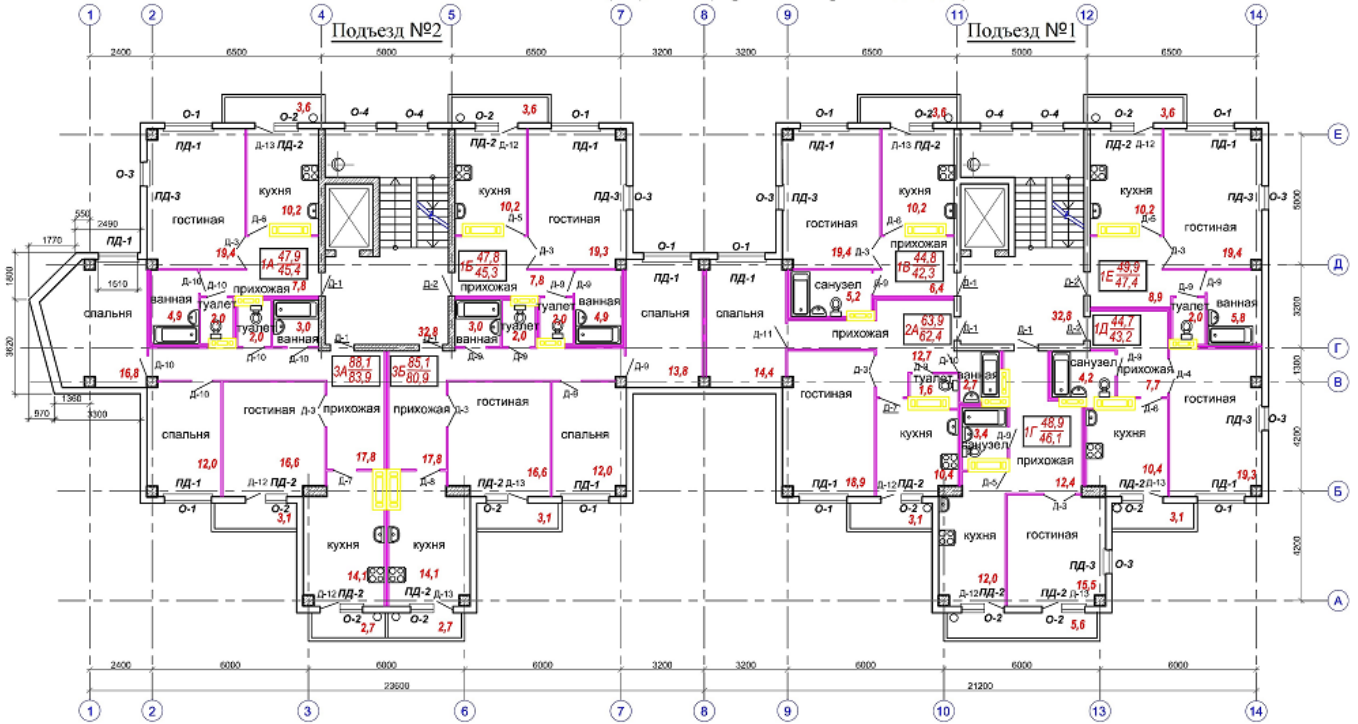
1 2 4 5 7 8 9 11 12 14

Подъезд №2

Подъезд №1

2400 6500 5800 6500 3200 3200 6500 5000 6500

О-1 О-2 3,6 О-4 О-4 О-2 3,6 О-1 О-1 О-2 3,6 О-4 О-4 О-2 3,6 О-1

ПД-1 Д-13 ПД-2 ПД-2 Д-12 ПД-1 ПД-1 Д-13 ПД-2 ПД-2 Д-12 ПД-1

О-3 ПД-3 гостиная кухня 10,2 кухня 10,2 гостиная ПД-3 О-3 О-3 ПД-3 гостиная кухня 10,2 кухня 10,2 гостиная ПД-3 О-3

Д-6 Д-5 Д-3 Д-3 Д-6 Д-3 Д-6 Д-3

19,4 1А $\frac{47,9}{45,4}$ 1Б $\frac{47,8}{45,3}$ 19,3 19,4 прихожая 1В $\frac{44,8}{42,3}$ 1Е $\frac{49,9}{47,4}$ 19,4

550 2490 1770 1800 1510 3620 1360 570 3300

ПД-1 спальня ванная 4,9 туалет 2,0 прихожая 7,8 туалет 2,0 ванная 3,0 Д-10 Д-1 Д-2 прихожая 7,8 ванная 3,0 туалет 2,0 туалет 2,0 ванная 4,9 Д-9

О-1 О-1 ПД-1 ПД-1 спальня спальня Д-11 санузел 5,2 6,4 8,9 туалет 2,0 ванная 5,8

32,8 2А $\frac{63,9}{62,4}$ 32,8 1Д $\frac{44,7}{43,2}$

прихожая санузел 4,2 прихожая

3А $\frac{88,1}{83,9}$ 3Б $\frac{85,1}{80,9}$

16,8 Д-10 13,8 14,4 12,7 туалет 1,6 ванная 2,7 7,7

гостиная прихожая прихожая гостиная спальня гостиная кухня 3,4 санузел 1Г $\frac{48,9}{46,1}$ прихожая кухня гостиная ПД-3 О-3

спальня 12,0 16,6 17,8 17,8 16,6 12,0

ПД-1 Д-12 ПД-2 Д-7 Д-8 ПД-2 Д-13 ПД-1 ПД-1 18,9 Д-12 ПД-2 10,4 12,4 10,4 ПД-2 Д-13 ПД-1 19,3

О-1 О-2 3,1 О-2 3,1 О-1 О-1 О-2 3,1 Д-3 О-2 3,1 О-1

кухня кухня кухня гостиная ПД-3 О-3

14,1 14,1 12,0 15,5

Д-12 ПД-2 ПД-2 Д-13 Д-12 ПД-2 ПД-2 Д-13

О-2 2,7 О-2 2,7 О-2 О-2 5,6

Е Д Г В Б А

5000 3200 1300 4200 4200

2400 6000 6800 6000 3200 3200 6000 6000 6000

23600 21200

1 2 3 6 7 8 9 10 13 14